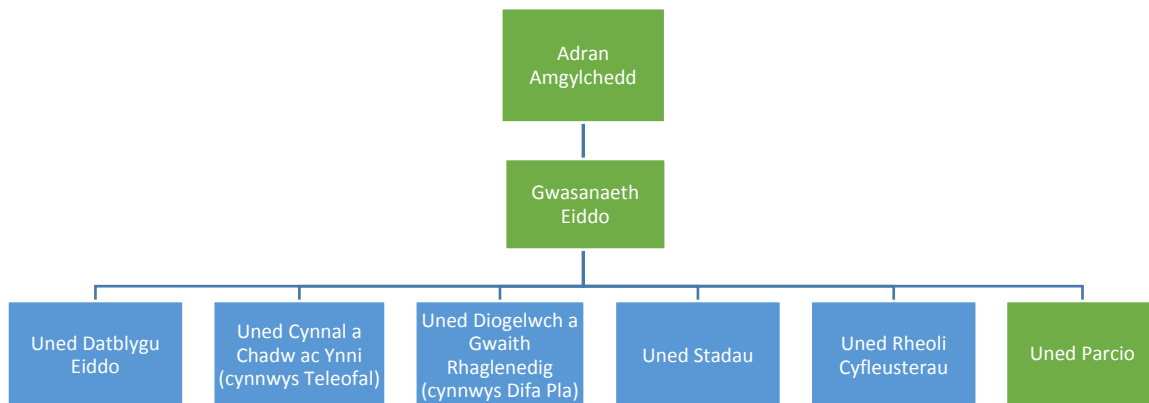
Adran Amgylchedd

Gwasanaeth Eiddo

Uned Datblygu Eiddo

Uned Cynnal a Chadw ac Ynni (cynnwys Teleofal)

Uned Diogelwch a Gwaith Rhaglenedig (cynnwys Difa Pla)

Uned Stadau

Uned Rheoli Cyfleusterau

Uned Parcio